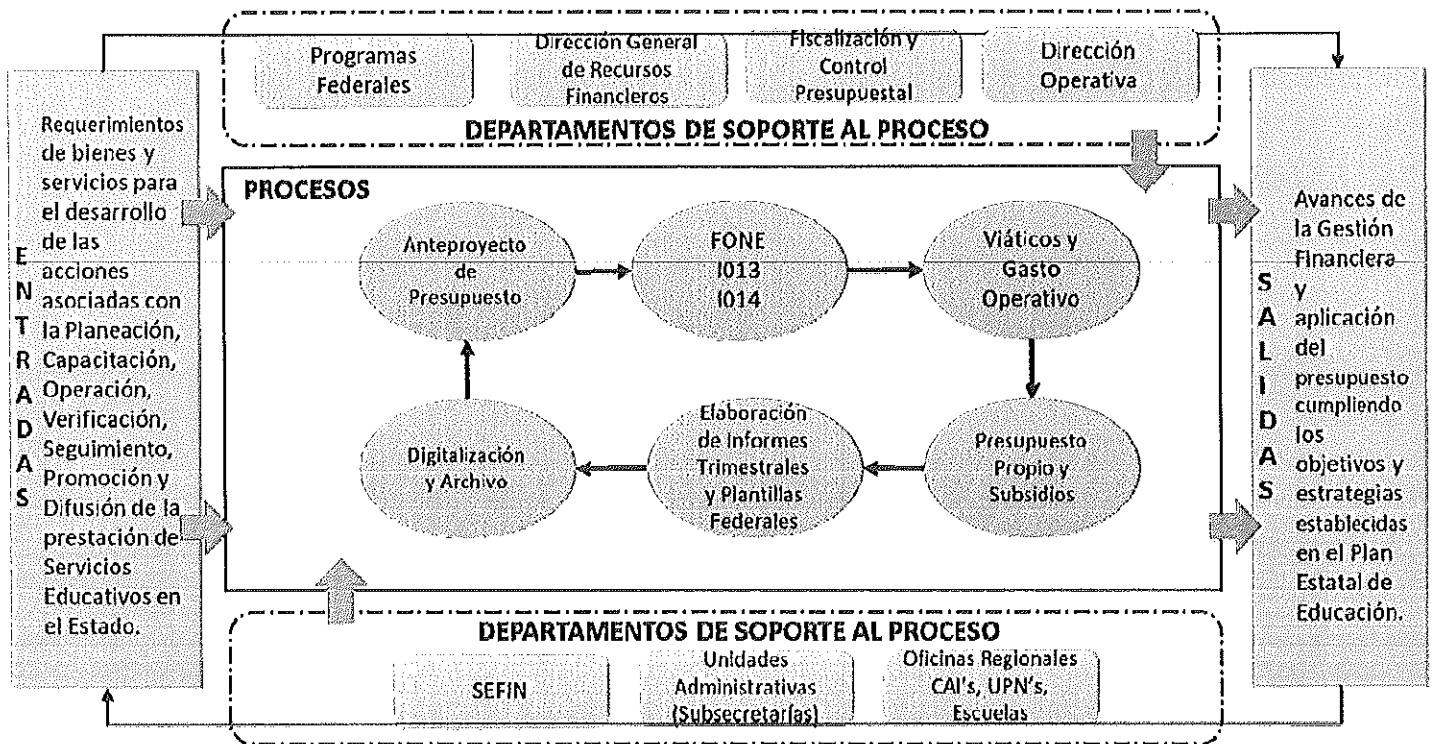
Programas Federales

Dirección General de Recursos Financieros

Fiscalización y Control Presupuestal

Dirección Operativa

DEPARTAMENTOS DE SOPORTE AL PROCESO

E N T R A D A S

Requerimientos de bienes y servicios para el desarrollo de las acciones asociadas con la Planeación, Capacitación, Operación, Verificación, Seguimiento, Promoción y Difusión de la prestación de Servicios Educativos en el Estado.

PROCESOS

Anteproyecto de Presupuesto

FONE I013 I014

Viáticos y Gasto Operativo

Presupuesto Propio y Subsidios

Elaboración de Informes Trimestrales y Plantillas Federales

Digitalización y Archivo

S A L I D A S

Avances de la Gestión Financiera y aplicación del presupuesto cumpliendo los objetivos y estrategias establecidas en el Plan Estatal de Educación.

DEPARTAMENTOS DE SOPORTE AL PROCESO

SEFIN

Unidades Administrativas (Subsecretarías)

Oficinas Regionales CAI's, UPN's, Escuelas